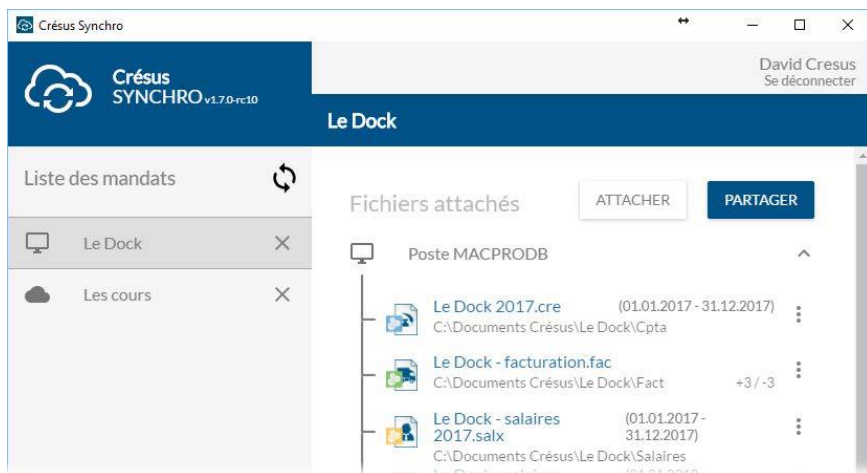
Crésus Synchro

Crésus
SYNCHRO v1.7.0-rc10

David Cresus
Se déconnecter

Le Dock

Liste des mandats

Le Dock

Les cours

Fichiers attachés

ATTACHER

PARTAGER

Poste MACPRODB

Le Dock 2017.cre (01.01.2017 - 31.12.2017)
C:\Documents Crésus\Le Dock\Cpta

Le Dock - facturation.fac
C:\Documents Crésus\Le Dock\Fact +3 / -3

Le Dock - salaires 2017.salx (01.01.2017 - 31.12.2017)
C:\Documents Crésus\Le Dock\Salaires

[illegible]